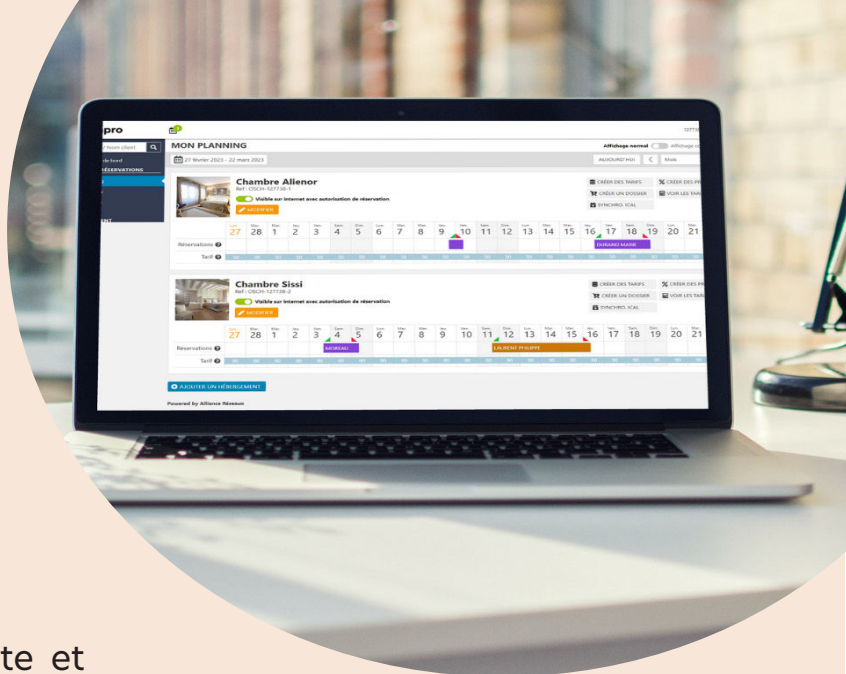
pro

Nom client

de bord

RÉSERVATIONS

MON PLANNING

Affichage normal

27 février 2023 - 22 mars 2023

AUJOURD'HUI

Mois

Chambre Alienor

Ref : CISCH-127730-1

Visible sur internet avec autorisation de réservation

MODIFIER

CRÉER DES TARIFS

CRÉER DES PR

CRÉER UN DOSSIER

VOIR LES TAR

SYNCHRO. ICAL

27 28 1 2 3 4 5 6 7 8 9 10 11 12 13 14 15 16 17 18 19 20 21

Réservations

Tarif

DURAND MARIE

Chambre Sissi

Ref : CISCH-127730-2

Visible sur internet avec autorisation de réservation

MODIFIER

CRÉER DES TARIFS

CRÉER DES PR

CRÉER UN DOSSIER

VOIR LES TAR

SYNCHRO. ICAL

27 28 1 2 3 4 5 6 7 8 9 10 11 12 13 14 15 16 17 18 19 20 21

Réservations

Tarif

MOREAU

LAURENT PHILIPPE

AJOUTER UN HÉBERGEMENT

Powered by Alliance Réseaux

te et